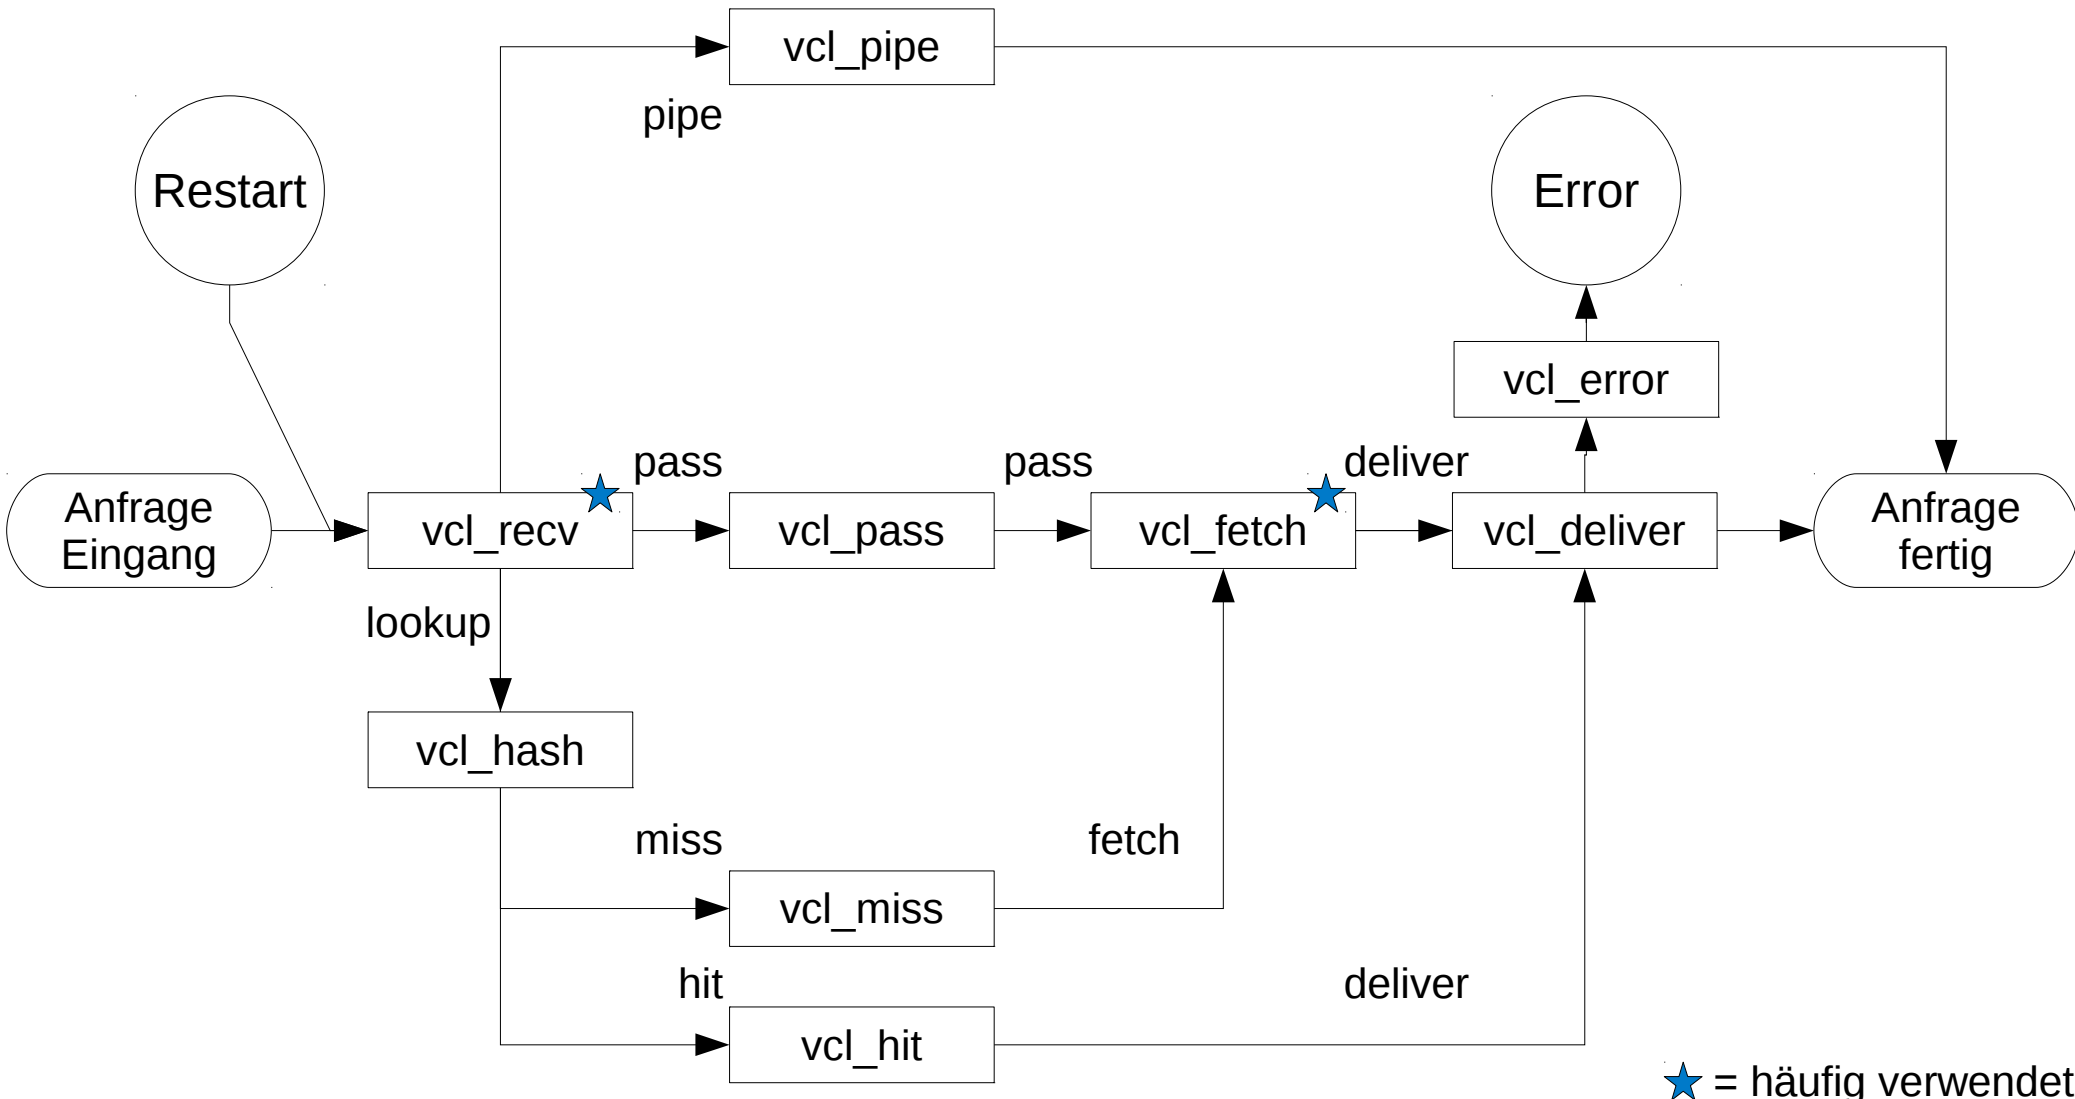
vcl_pipe

pipe

Restart

Error

vcl_error

pass

pass

deliver

Anfrage Eingang

vcl_recv

vcl_pass

vcl_fetch

vcl_deliver

Anfrage fertig

lookup

vcl_hash

miss

fetch

vcl_miss

hit

deliver

vcl_hit

★ = häufig verwendet